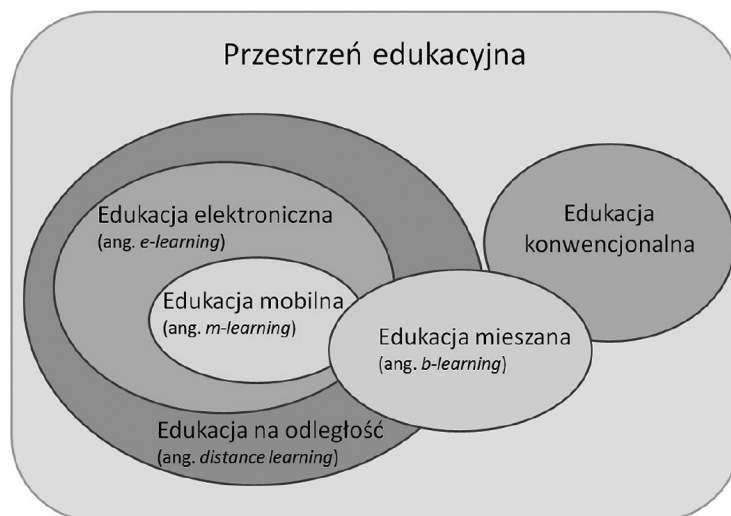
Przestrzeń edukacyjna

Edukacja elektroniczna
(ang. *e-learning*)

Edukacja mobilna
(ang. *m-learning*)

Edukacja konwencjonalna

Edukacja mieszana
(ang. *b-learning*)

Edukacja na odległość
(ang. *distance learning*)